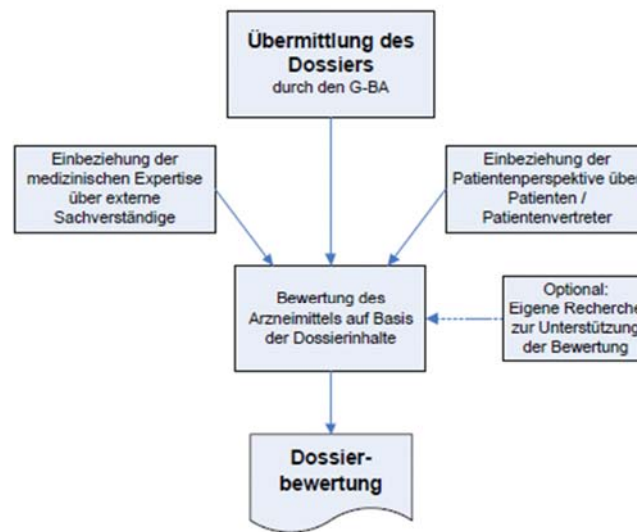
Übermittlung des Dossiers
durch den G-BA

Einbeziehung der medizinischen Expertise über externe Sachverständige

Einbeziehung der Patientenperspektive über Patienten / Patientenvertreter

Bewertung des Arzneimittels auf Basis der Dossierinhalte

Optional:
Eigene Recherche zur Unterstützung der Bewertung

Dossier-
bewertung